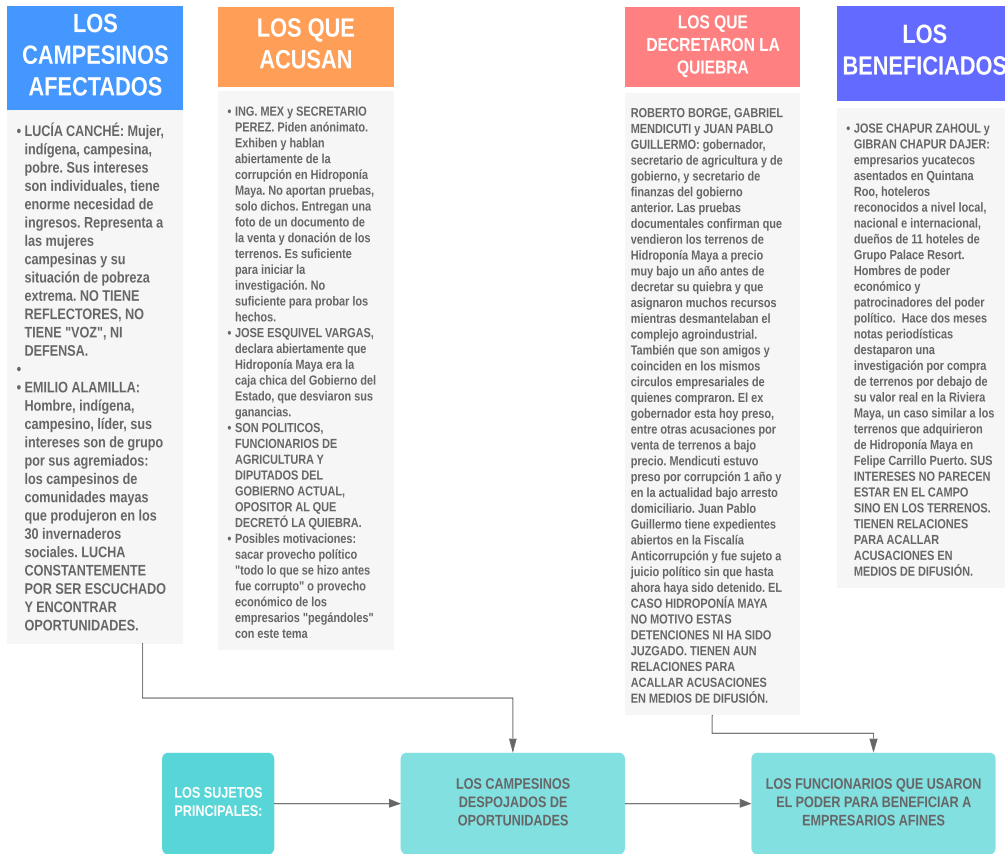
LOS CAMPESINOS AFECTADOS

• LUCÍA CANCHÉ: Mujer, indígena, campesina, pobre. Sus intereses son individuales, tiene enorme necesidad de ingresos. Representa a las mujeres campesinas y su situación de pobreza extrema. NO TIENE REFLECTORES, NO TIENE "VOZ", NI DEFENSA.
•
• EMILIO ALAMILLA: Hombre, indígena, campesino, líder, sus intereses son de grupo por sus agremiados: los campesinos de comunidades mayas que produjeron en los 30 invernaderos sociales. LUCHA CONSTANTEMENTE POR SER ESCUCHADO Y ENCONTRAR OPORTUNIDADES.

LOS QUE ACUSAN

• ING. MEX y SECRETARIO PEREZ. Piden anónimato. Exhiben y hablan abiertamente de la corrupción en Hidroponía Maya. No aportan pruebas, solo dichos. Entregan una foto de un documento de la venta y donación de los terrenos. Es suficiente para iniciar la investigación. No suficiente para probar los hechos.
• JOSE ESQUIVEL VARGAS, declara abiertamente que Hidroponía Maya era la caja chica del Gobierno del Estado, que desviaron sus ganancias.
• SON POLITICOS, FUNCIONARIOS DE AGRICULTURA Y DIPUTADOS DEL GOBIERNO ACTUAL, OPOSITOR AL QUE DECRETÓ LA QUIEBRA.
• Posibles motivaciones: sacar provecho político "todo lo que se hizo antes fue corrupto" o provecho económico de los empresarios "pegándoles" con este tema

LOS QUE DECRETARON LA QUIEBRA

ROBERTO BORGE, GABRIEL MENDICUTI y JUAN PABLO GUILLERMO: gobernador, secretario de agricultura y de gobierno, y secretario de finanzas del gobierno anterior. Las pruebas documentales confirman que vendieron los terrenos de Hidroponía Maya a precio muy bajo un año antes de decretar su quiebra y que asignaron muchos recursos mientras desmantelaban el complejo agroindustrial. También que son amigos y coinciden en los mismos circulos empresariales de quienes compraron. El ex gobernador esta hoy preso, entre otras acusaciones por venta de terrenos a bajo precio. Mendicuti estuvo preso por corrupción 1 año y en la actualidad bajo arresto domiciliario. Juan Pablo Guillermo tiene expedientes abiertos en la Fiscalía Anticorrupción y fue sujeto a juicio político sin que hasta ahora haya sido detenido. EL CASO HIDROPONÍA MAYA NO MOTIVO ESTAS DETENCIONES NI HA SIDO JUZGADO. TIENEN AUN RELACIONES PARA ACALLAR ACUSACIONES EN MEDIOS DE DIFUSIÓN.

LOS BENEFICIADOS

• JOSE CHAPUR ZAHOUL y GIBRAN CHAPUR DAJER: empresarios yucatecos asentados en Quintana Roo, hoteleros reconocidos a nivel local, nacional e internacional, dueños de 11 hoteles de Grupo Palace Resort. Hombres de poder económico y patrocinadores del poder político. Hace dos meses notas periodísticas destaparon una investigación por compra de terrenos por debajo de su valor real en la Riviera Maya, un caso similar a los terrenos que adquirieron de Hidroponía Maya en Felipe Carrillo Puerto. SUS INTERESES NO PARECEN ESTAR EN EL CAMPO SINO EN LOS TERRENOS. TIENEN RELACIONES PARA ACALLAR ACUSACIONES EN MEDIOS DE DIFUSIÓN.

LOS SUJETOS PRINCIPALES:

LOS CAMPESINOS DESPOJADOS DE OPORTUNIDADES

LOS FUNCIONARIOS QUE USARON EL PODER PARA BENEFICIAR A EMPRESARIOS AFINES